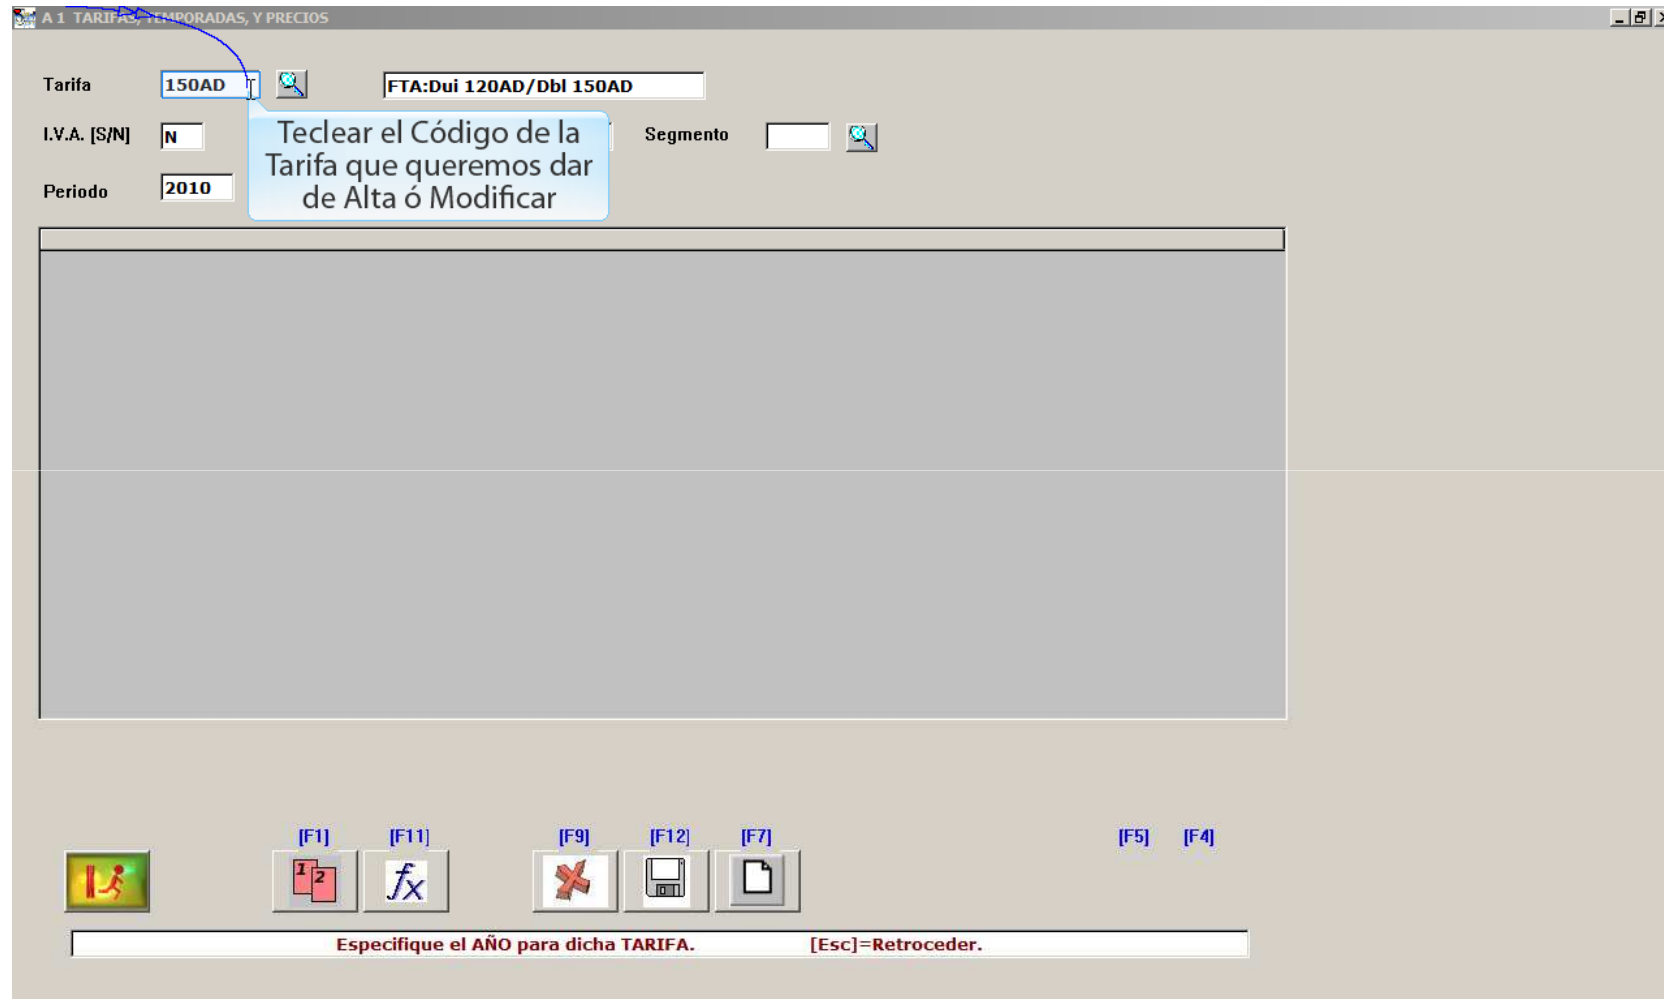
A 1 TARIFAS, TEMPORADAS, Y PRECIOS

Tarifa 150AD

FTA:Dui 120AD/Dbl 150AD

I.V.A. [S/N] N

Teclear el Código de la Tarifa que queremos dar de Alta ó Modificar

Segmento

Periodo 2010

[F1] [F11] [F9] [F12] [F7] [F5] [F4]

Especifique el AÑO para dicha TARIFA. [Esc]=Retroceder.